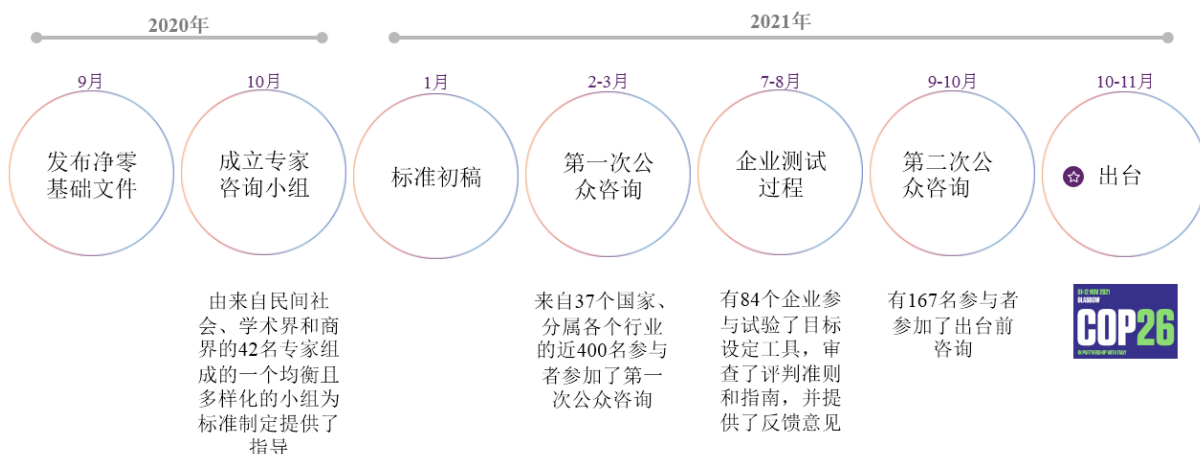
2020年

2021年

9月

发布净零基础文件

10月

成立专家咨询小组

由来自民间社会、学术界和商界的42名专家组成的一个均衡且多样化的小组为标准制定提供了指导

1月

标准初稿

2-3月

第一次公众咨询

来自37个国家、分属各个行业的近400名参与者参加了第一次公众咨询

7-8月

企业测试过程

有84个企业参与试验了目标设定工具，审查了评判准则和指南，并提供了反馈意见

9-10月

第二次公众咨询

有167名参与者参加了出台前咨询

10-11月

出台

31-12 NOV 2021 GLASGOW
COP26
IN PARTNERSHIP WITH ITALY